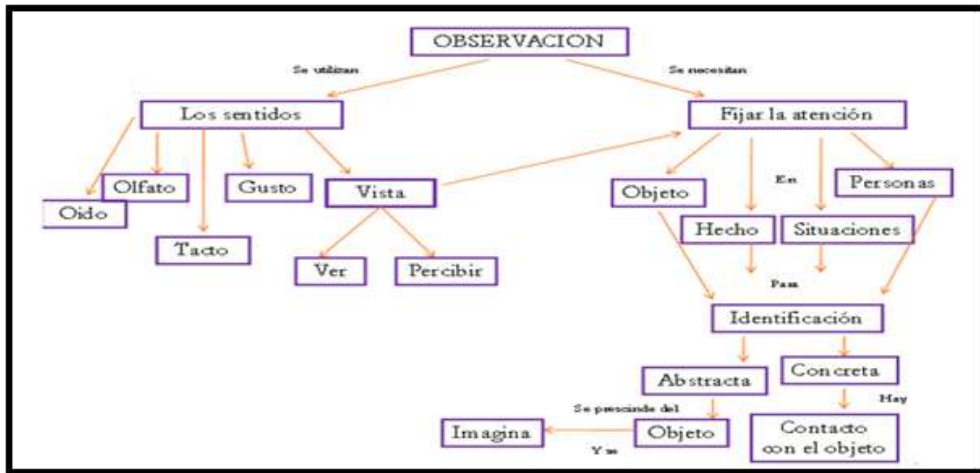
OBSERVACION

Se utilizan

Se necesitan

Los sentidos

Fijar la atención

Olfato

Gusto

Vista

Oido

Tacto

Ver

Percibir

Objeto

En

Personas

Hecho

Situaciones

Para

Identificación

Abstracta

Concreta

Hay

Se prescinde del

Imagina

Objeto

Y se

Contacto con el objeto